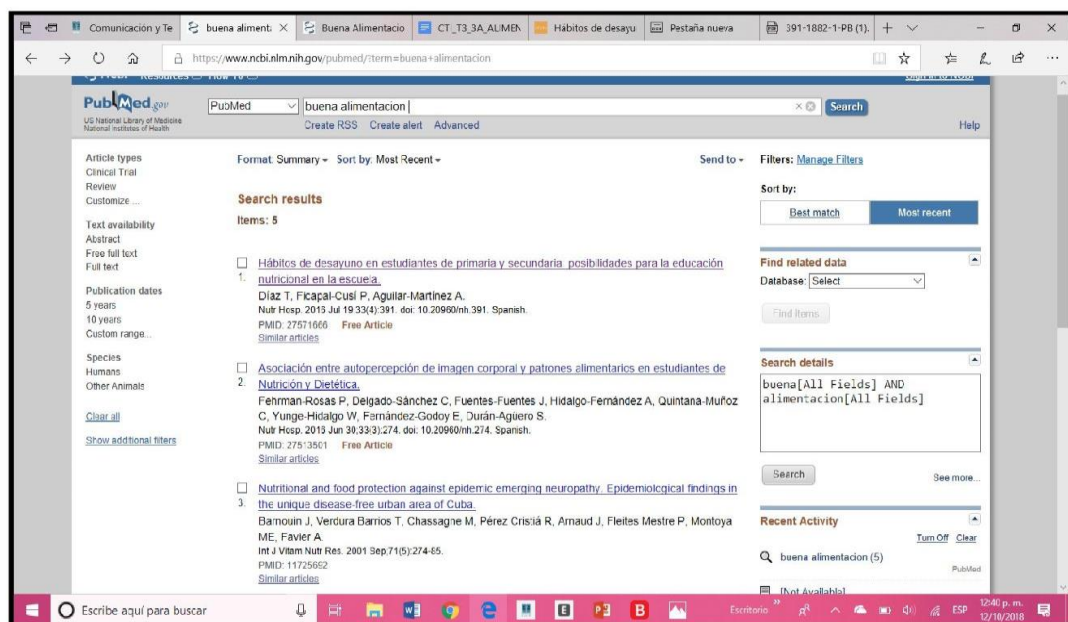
Comunicación y Te | buena aliment | Buena Alimentacio | CT_T3_3A_ALIMEN | Hábitos de desayu | Pestaña nueva | 391-1882-1-PB (1).

https://www.ncbi.nlm.nih.gov/pubmed/?term=buena+alimentacion

PubMed.gov
US National Library of Medicine
National Institutes of Health

PubMed | buena alimentacion | Search
Create RSS Create alert Advanced
Help

Article types
Clinical Trial
Review
Customize ...

Text availability
Abstract
Free full text
Full text

Publication dates
5 years
10 years
Custom range...

Species
Humans
Other Animals

Clear all

Show additional filters

Format: Summary - Sort by: Most Recent -
Send to -

Search results
Items: 5

1. Hábitos de desayuno en estudiantes de primaria y secundaria: posibilidades para la educación nutricional en la escuela.
Díaz T, Ficapal-Cusí P, Aguilar-Martínez A.
Nutr Hosp. 2016 Jul 19;33(4):391. doi: 10.20960/nh.391. Spanish.
PMID: 27571666 Free Article
Similar articles

2. Asociación entre autopercepción de imagen corporal y patrones alimentarios en estudiantes de Nutrición y Dietética.
Fehrman-Rosas P, Delgado-Sánchez C, Fuentes-Fuentes J, Hidalgo-Fernández A, Quintana-Muñoz C, Yunge-Hidalgo W, Fernández-Godoy E, Durán-Agüero S.
Nutr Hosp. 2016 Jun 30;33(3):274. doi: 10.20960/nh.274. Spanish.
PMID: 27513501 Free Article
Similar articles

3. Nutritional and food protection against epidemic emerging neuropathy. Epidemiological findings in the unique disease-free urban area of Cuba.
Barnouin J, Verdura Barrios T, Chassagne M, Pérez Cristiá R, Arnaud J, Fleites Mestre P, Montoya ME, Favier A.
Int J Vitam Nutr Res. 2001 Sep;71(5):274-85.
PMID: 11725692
Similar articles

Filters: Manage Filters

Sort by:
Best match | Most recent

Find related data
Database: Select
Find items

Search details
buena[All Fields] AND alimentacion[All Fields]
Search
See more...

Recent Activity
Turn Off Clear
buena alimentacion (5)
PubMed
[Not Available]

Escribe aquí para buscar
Escritorio
ESP
12:40 p. m.
12/10/2018